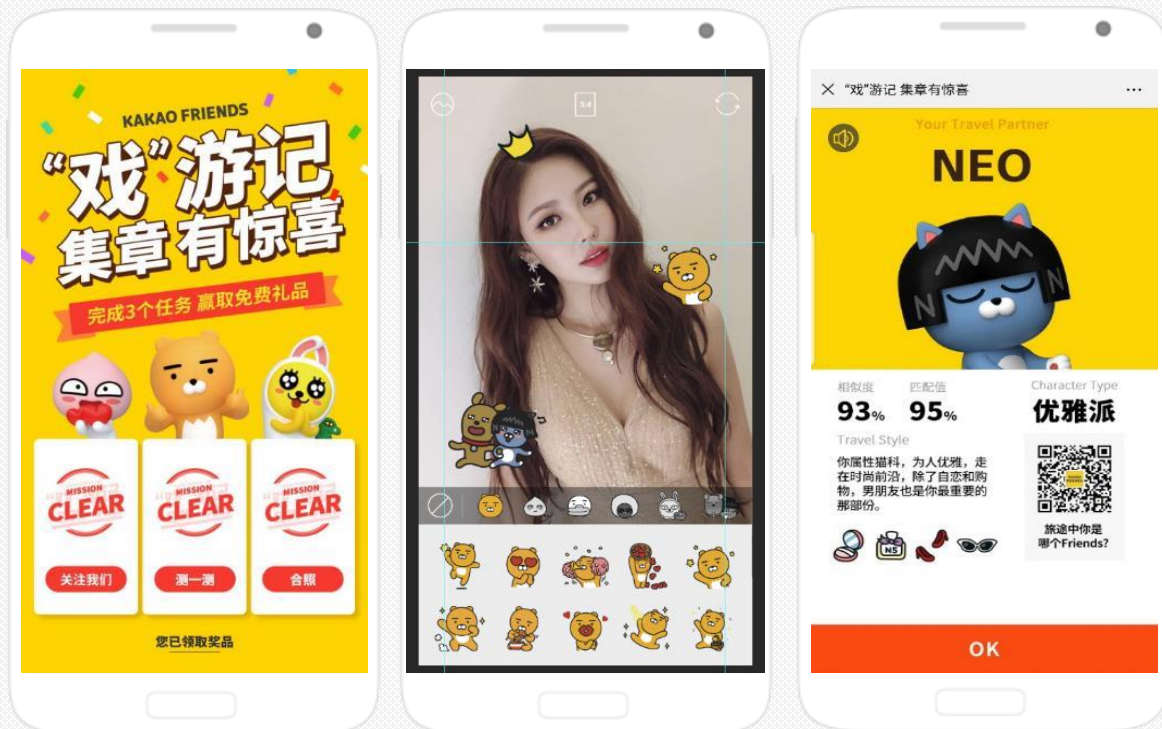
KAKAO FRIENDS

“戏”游记
集章有惊喜

完成3个任务 赢取免费礼品

MISSION CLEAR

MISSION CLEAR

MISSION CLEAR

关注我们

测一测

合照

您已领取奖品

3:4

“戏”游记 集章有惊喜

Your Travel Partner

NEO

相似度
93%

匹配值
95%

Character Type
优雅派

Travel Style

你属性猫科，为人优雅，走在时尚前沿，除了自恋和购物，男朋友也是你最重要的那部份。

N5

旅途中你是
哪个Friends?

OK